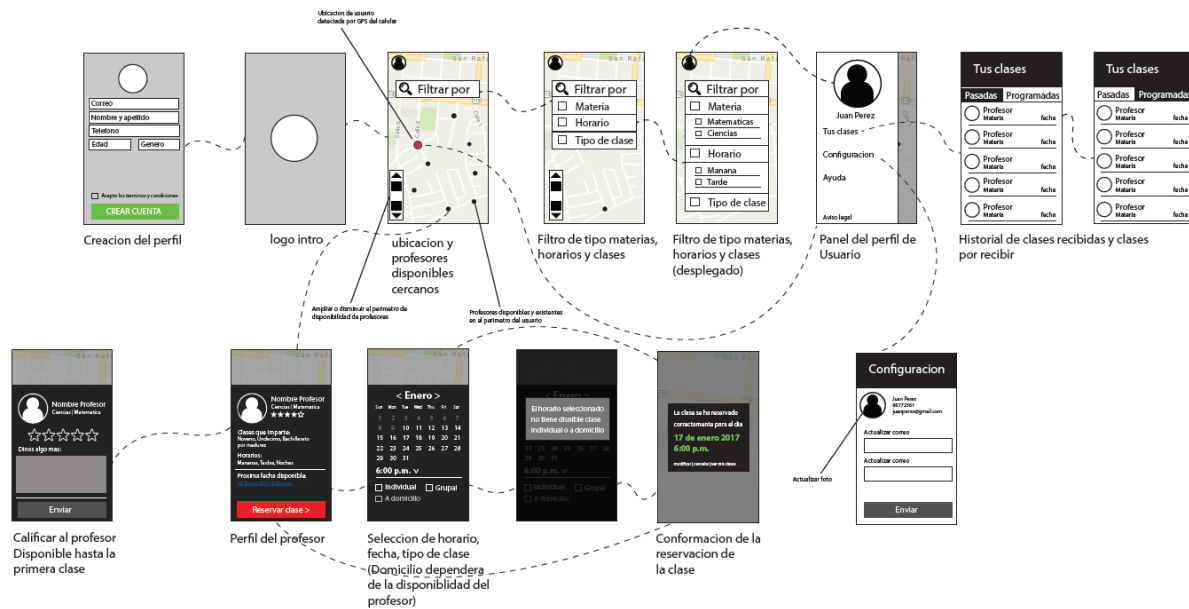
Ubicacion de usuario detectada por GPS del celular

Correo
Nombre y apellido
Telefono
Edad
Genero
Acepto los terminos y condiciones
CREAR CUENTA

Creacion del perfil

logo intro

Filtrar por

ubicacion y profesores disponibles cercanos

Filtrar por
Materia
Horario
Tipo de clase

Filtro de tipo materias, horarios y clases

Filtrar por
Materia
Matematicas
Ciencias
Horario
Manana
Tarde
Tipo de clase

Filtro de tipo materias, horarios y clases (desplegado)

Juan Perez
Tus clases
Configuracion
Ayuda
Aviso legal

Panel del perfil de Usuario

Tus clases
Pasadas
Programadas
Profesor
Materia
fecha
Profesor
Materia
fecha
Profesor
Materia
fecha
Profesor
Materia
fecha
Profesor
Materia
fecha

Tus clases
Pasadas
Programadas
Profesor
Materia
fecha
Profesor
Materia
fecha
Profesor
Materia
fecha
Profesor
Materia
fecha
Profesor
Materia
fecha

Historial de clases recibidas y clases por recibir

Ampliar o disminuir el perimetro de disponibilidad de profesores

Profesores disponibles y existentes en el perimetro del usuario

Nombre Profesor
Ciencias | Matematica
Dinos algo mas:
Enviar

Calificar al profesor Disponible hasta la primera clase

Nombre Profesor
Ciencias | Matematica
Clases que imparte:
Noveno, Undecimo, Bachillerato por madurez
Horarios:
Mananas, Tardes, Noches
Proxima fecha disponible
Reservar clase >

Perfil del profesor

< Enero >
Sun Mon Tue Wed Thu Fri Sat
1 2 3 4 5 6 7
8 9 10 11 12 13 14
15 16 17 18 19 20 21
22 23 24 25 26 27 28
29 30 31
6:00 p.m.
Individual
Grupal
A domicilio

Seleccion de horario, fecha, tipo de clase (Domicilio dependera de la disponiblidad del profesor)

< Enero >
El horario seleccionado no tiene disible clase individual o a domicilio
6:00 p.m.
Individual
Grupal
A domicilio

La clase se ha reservado correctamente para el dia
17 de enero 2017
6:00 p.m.
modificar | cancelar | reservar clase

Conformacion de la reservacion de la clase

Configuracion
Juan Perez
88772561
juanperez@gmail.com
Actualizar correo
Actualizar correo
Enviar
Actualizar foto